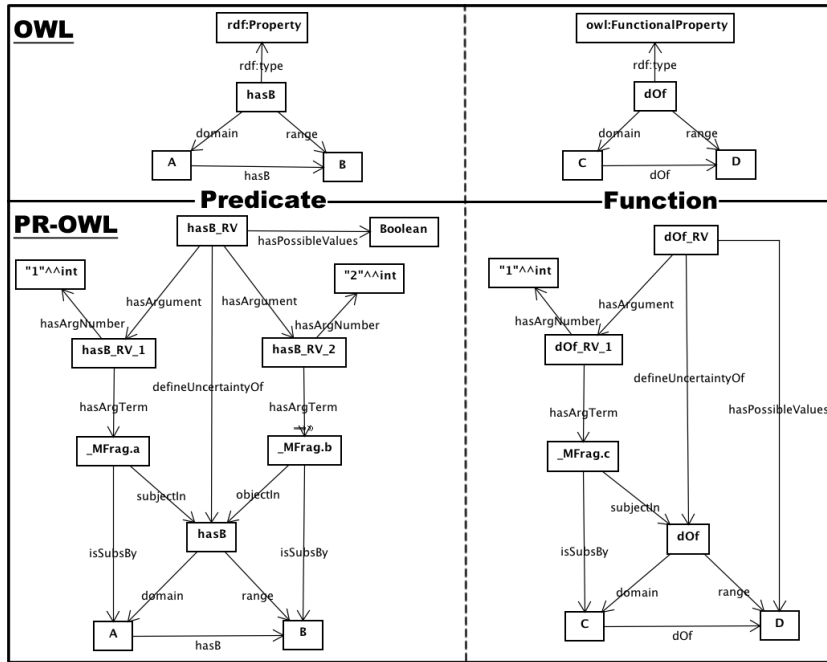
OWL

rdf:Property
rdf:type
hasB
domain
range
A
hasB
B

owl:FunctionalProperty
rdf:type
dOf
domain
range
C
dOf
D

Predicate

Function

PR-OWL

hasB_RV
hasPossibleValues
Boolean
"1"^^int
"2"^^int
hasArgument
hasArgument
hasArgNumber
hasArgNumber
hasB_RV_1
hasB_RV_2
defineUncertaintyOf
hasArgTerm
hasArgTerm
_MFrag.a
_MFrag.b
subjectIn
objectIn
hasB
isSubsBy
isSubsBy
domain
range
A
hasB
B

dOf_RV
"1"^^int
hasArgument
hasArgNumber
dOf_RV_1
defineUncertaintyOf
hasArgTerm
hasPossibleValues
_MFrag.c
subjectIn
dOf
isSubsBy
domain
range
C
dOf
D